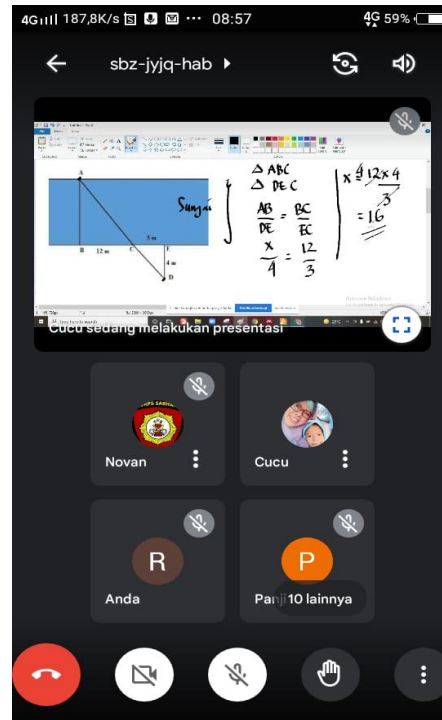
4G 187,8K/s ··· 08:57 4G 59%

sbz-jyjq-hab ▸

A

Sungai

B 12 m C 3 m E

4 m

D

$\triangle ABC$
$\triangle DEC$

$\frac{AB}{DE} = \frac{BC}{EC}$

$\frac{x}{4} = \frac{12}{3}$

$x = \frac{4 \cdot 12 \times 4}{3}$

$= 16$

Activate Windows

Cucu sedang melakukan presentasi

Novan

Cucu

R

Anda

P

Panj 10 lainnya